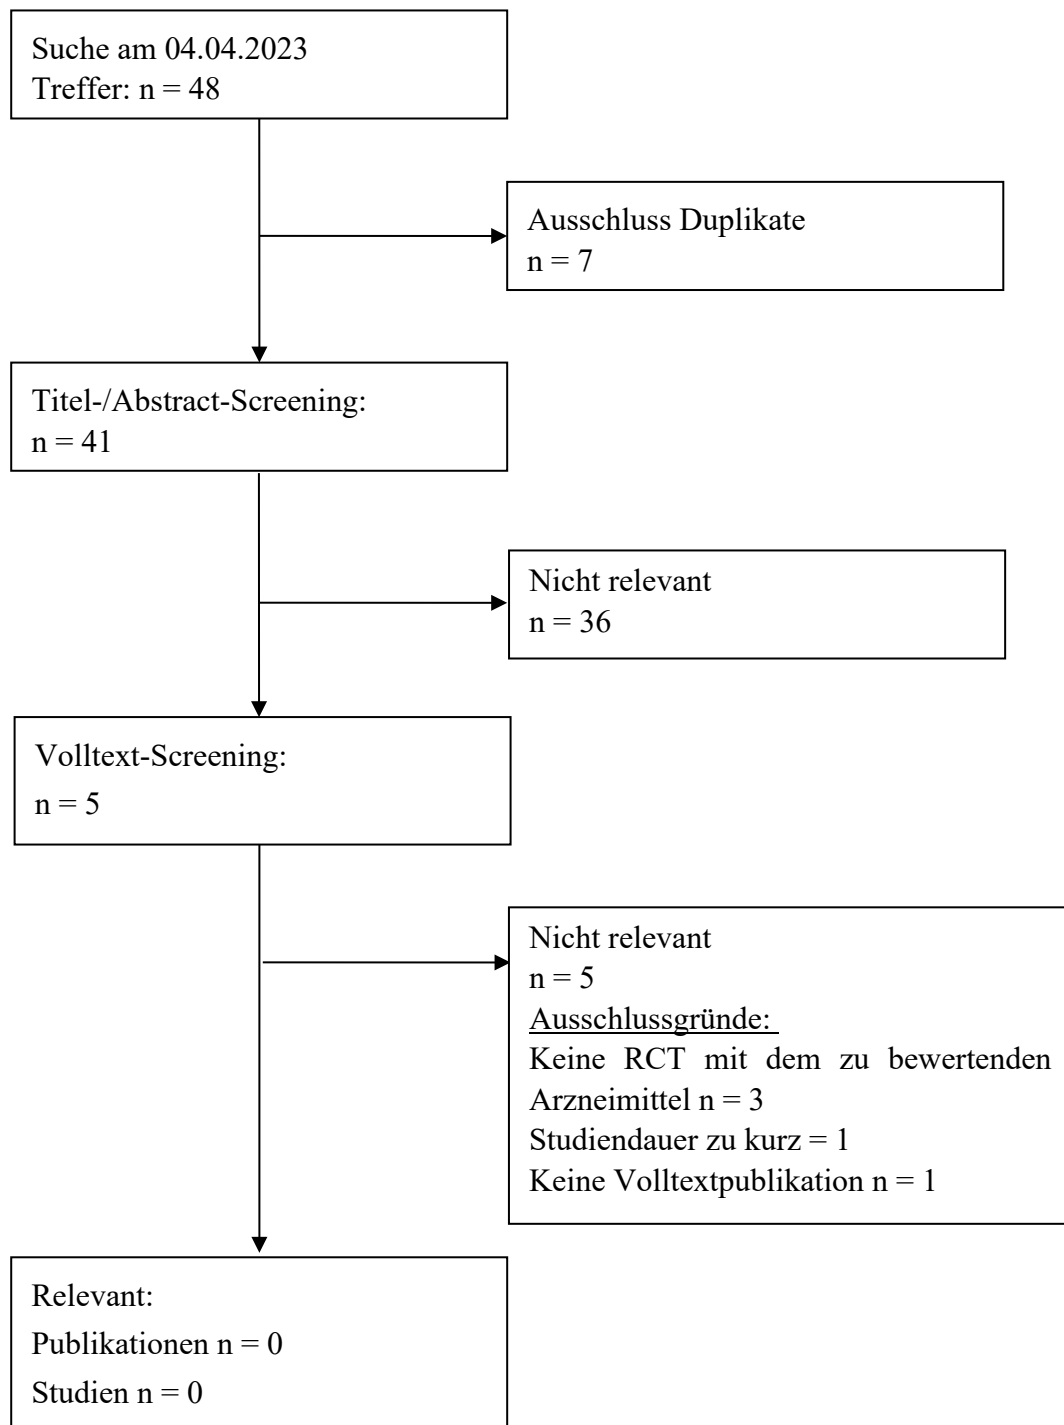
Suche am 04.04.2023
Treffer: n = 48

Ausschluss Duplikate
n = 7

Titel-/Abstract-Screening:
n = 41

Nicht relevant
n = 36

Volltext-Screening:
n = 5

Nicht relevant
n = 5
Ausschlussgründe:
Keine RCT mit dem zu bewertenden Arzneimittel n = 3
Studiendauer zu kurz = 1
Keine Volltextpublikation n = 1

Relevant:
Publikationen n = 0
Studien n = 0